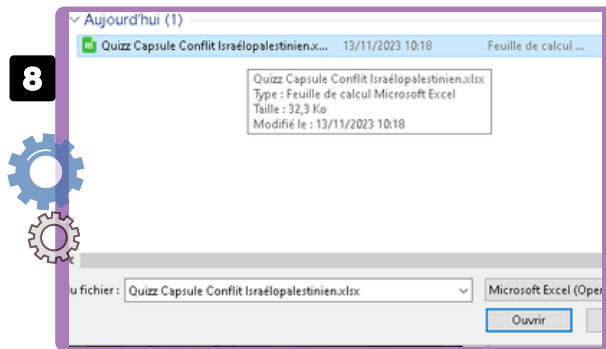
Aujourd'hui (1)

Quizz Capsule Conflit Israélopalestinien.x... 13/11/2023 10:18 Feuille de calcul ...

8

Quizz Capsule Conflit Israélopalestinien.xlsx
Type : Feuille de calcul Microsoft Excel
Taille : 32,3 Ko
Modifié le : 13/11/2023 10:18

u fichier : Quizz Capsule Conflit Israélopalestinien.xlsx

Microsoft Excel (Oper

Ouvrir